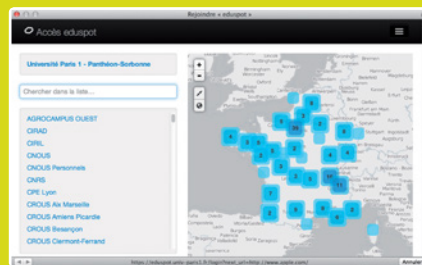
Rejoindre « eduspot »

Accès eduspot

Université Paris 1 - Panthéon-Sorbonne

Chercher dans la liste...

AGROCAMPUS OUEST
CIRAD
CIRIL
CNOUS
CNOUS Personnels
CNRS
CPE Lyon
CROUS Aix Marseille
CROUS Amiens Picardie
CROUS Besançon
CROUS Clermont-Ferrand

+
-

5
4
2
3
2
3
2
2
4
7
2
2
3
3
4
3
2

https://eduspot.univ-paris1.fr/login?next_url=http://www.apple.com/

Annuler